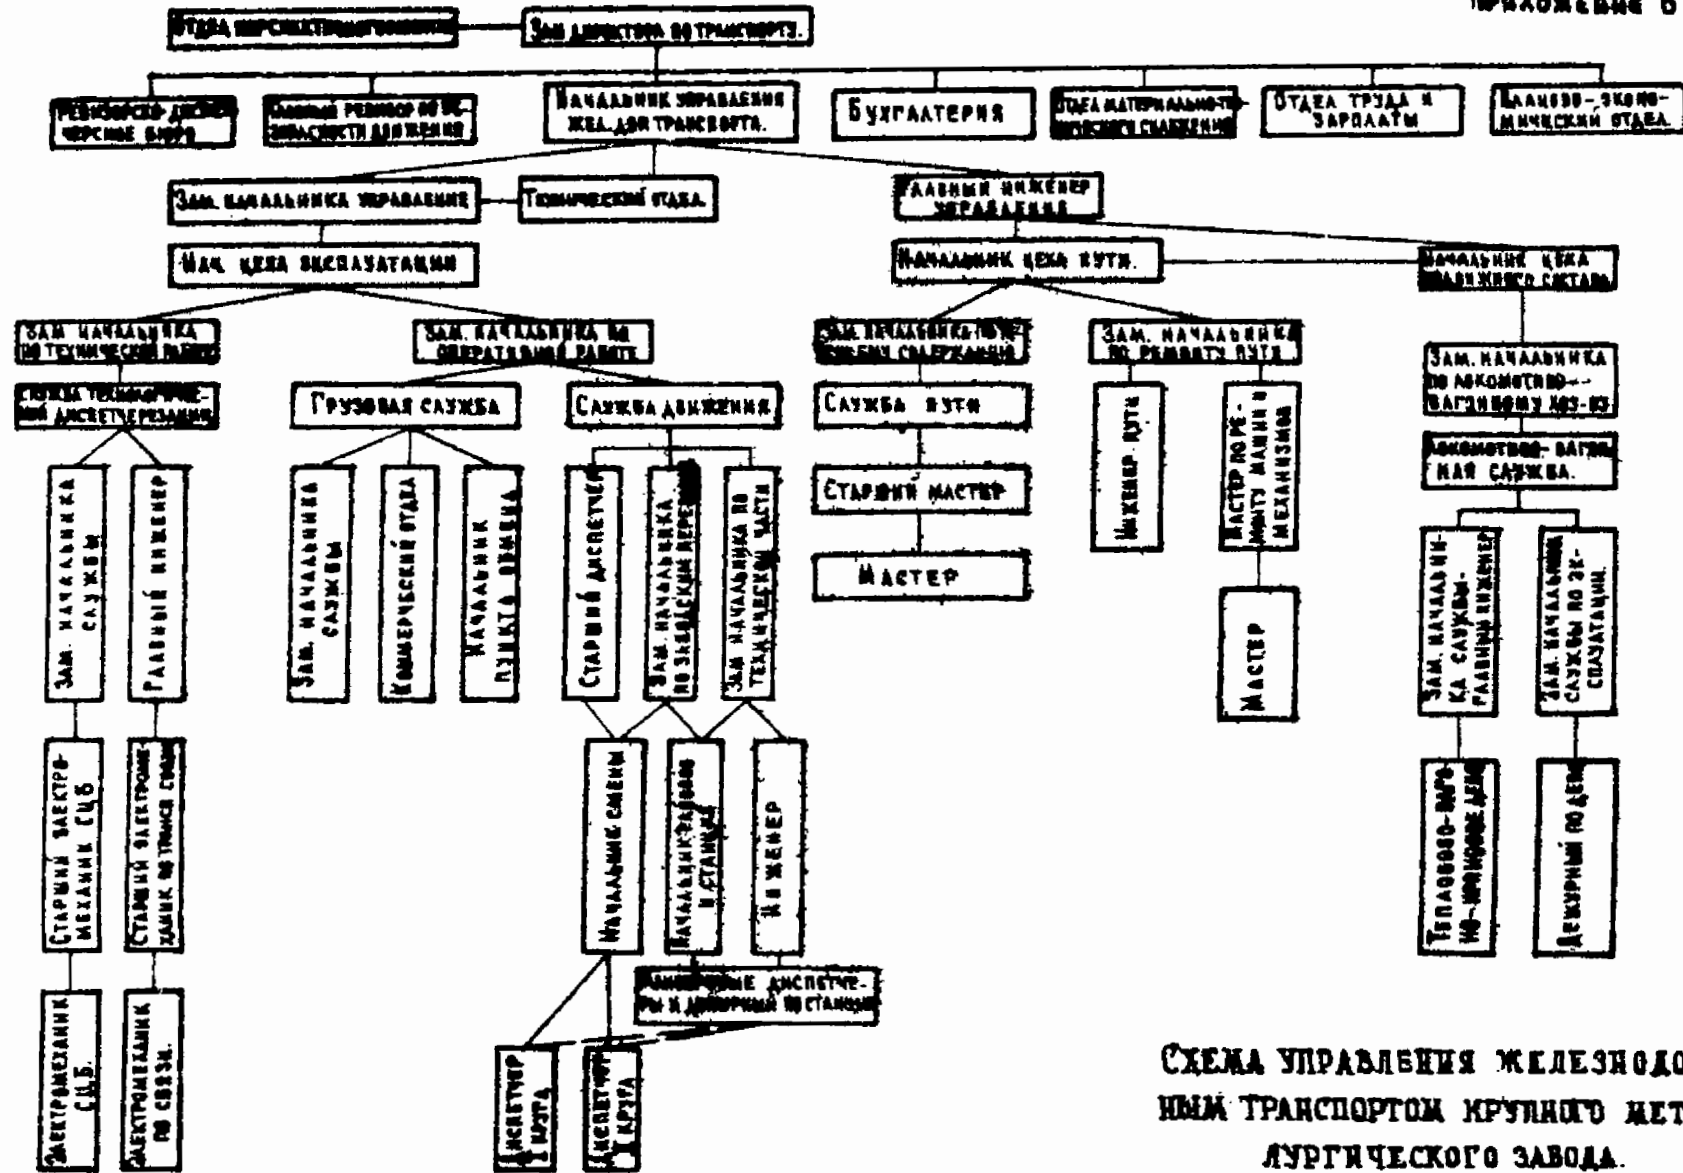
ПРИЛОЖЕНИЕ 6

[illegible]

Зам директора по транспорту.

Ревизорско-диспетчерское бюро

Главный ревизор по безопасности движения

Начальник управления жел.дор транспорта.

Бухгалтерия

Отдел материально-технического снабжения

Отдел труда и зарплаты

Планово-экономический отдел

Зам. начальника управления

Технический отдел

Главный инженер управления

Нач. цеха эксплуатации

Начальник цеха пути.

Начальник цеха подвижного состава

Зам. начальника по технической работе

Служба технологической диспетчеризации

Зам. начальника по оперативной работе

Грузовая служба

Служба движения

Зам. начальника по текущему содержанию

Служба пути

Старший мастер

Мастер

Зам. начальника по ремонту пути

Инженер пути

Мастер по ремонту машин и механизмов

Мастер

Зам. начальника по локомотивно-вагонному хоз-ву

Локомотивно-вагонная служба.

Зам. начальника службы

Главный инженер

Зам. начальника службы

Коммерческий отдел

Начальник пункта приема

Старший диспетчер

Зам. начальника по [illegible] перевозок

Зам. начальника по технической части

Зам. начальника службы-главный инженер

Зам. начальника службы по эксплуатации.

Старший электромеханик СЦБ

Старший электромеханик по технике связи

Начальник смены

Начальник районов и станций

Инженер

Тепловозо-вагонное депо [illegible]

Дежурный по депо

Электромеханик СЦБ.

Электромеханик по связи.

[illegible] диспетчеры и дежурный по станции

Диспетчер 1 круга

Диспетчер 2 круга

Схема управления железнодорожным транспортом крупного металлургического завода.